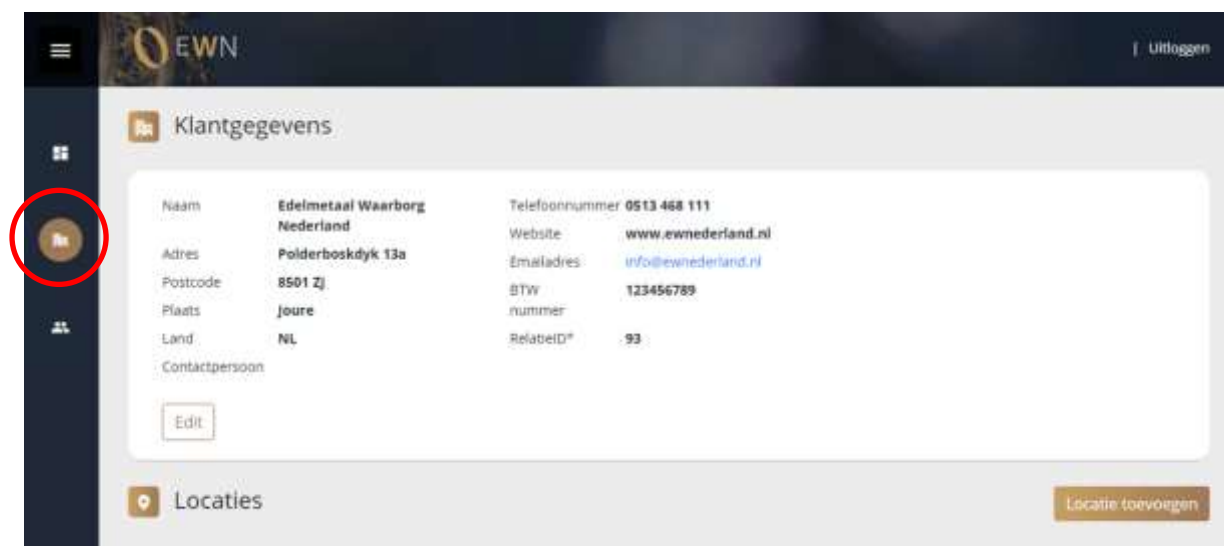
EWN

| Uitloggen

Klantgegevens

| | | | |
|---|---|---|---|
| Naam | Edelmetaal Waarborg Nederland | Telefoonnummer | 0513 468 111 |
| | | Website | www.ewnederland.nl |
| Adres | Polderboskdyk 13a | Emailadres | info@ewnederland.nl |
| Postcode | 8501 ZJ | BTW nummer | 123456789 |
| Plaats | Joure | | |
| Land | NL | RelatieID* | 93 |
| Contactpersoon | | | |

Edit

Locaties

Locatie toevoegen